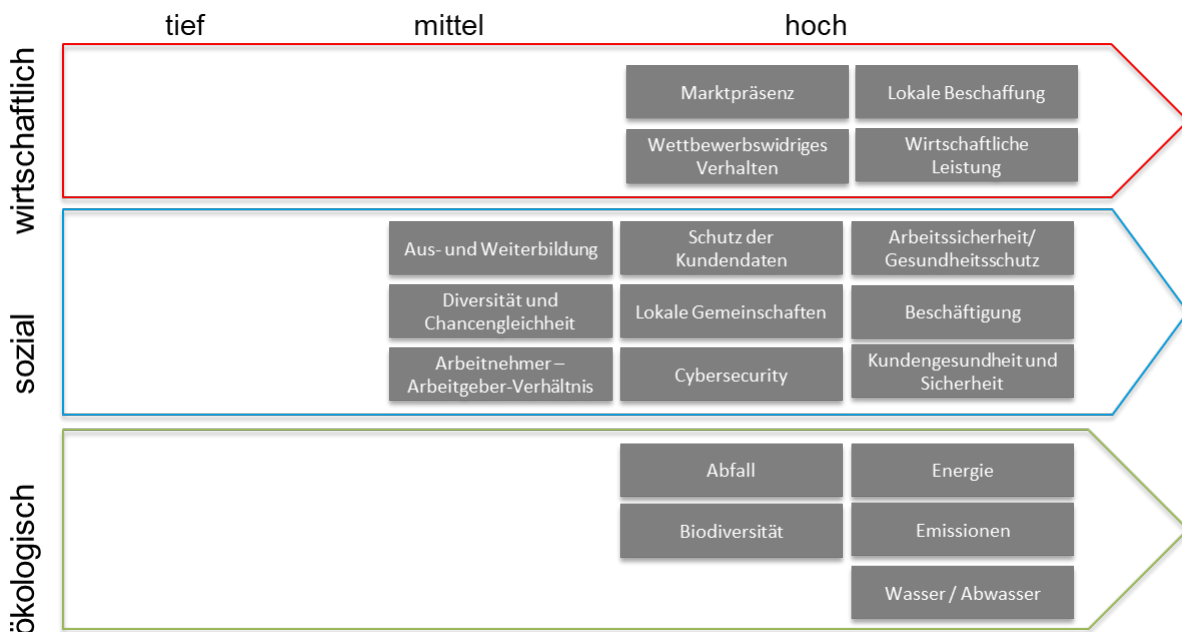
tief mittel hoch

wirtschaftlich

Marktpräsenz

Lokale Beschaffung

Wettbewerbswidriges Verhalten

Wirtschaftliche Leistung

sozial

Aus- und Weiterbildung

Schutz der Kundendaten

Arbeitssicherheit/ Gesundheitsschutz

Diversität und Chancengleichheit

Lokale Gemeinschaften

Beschäftigung

Arbeitnehmer – Arbeitgeber-Verhältnis

Cybersecurity

Kundengesundheit und Sicherheit

ökologisch

Abfall

Energie

Biodiversität

Emissionen

Wasser / Abwasser